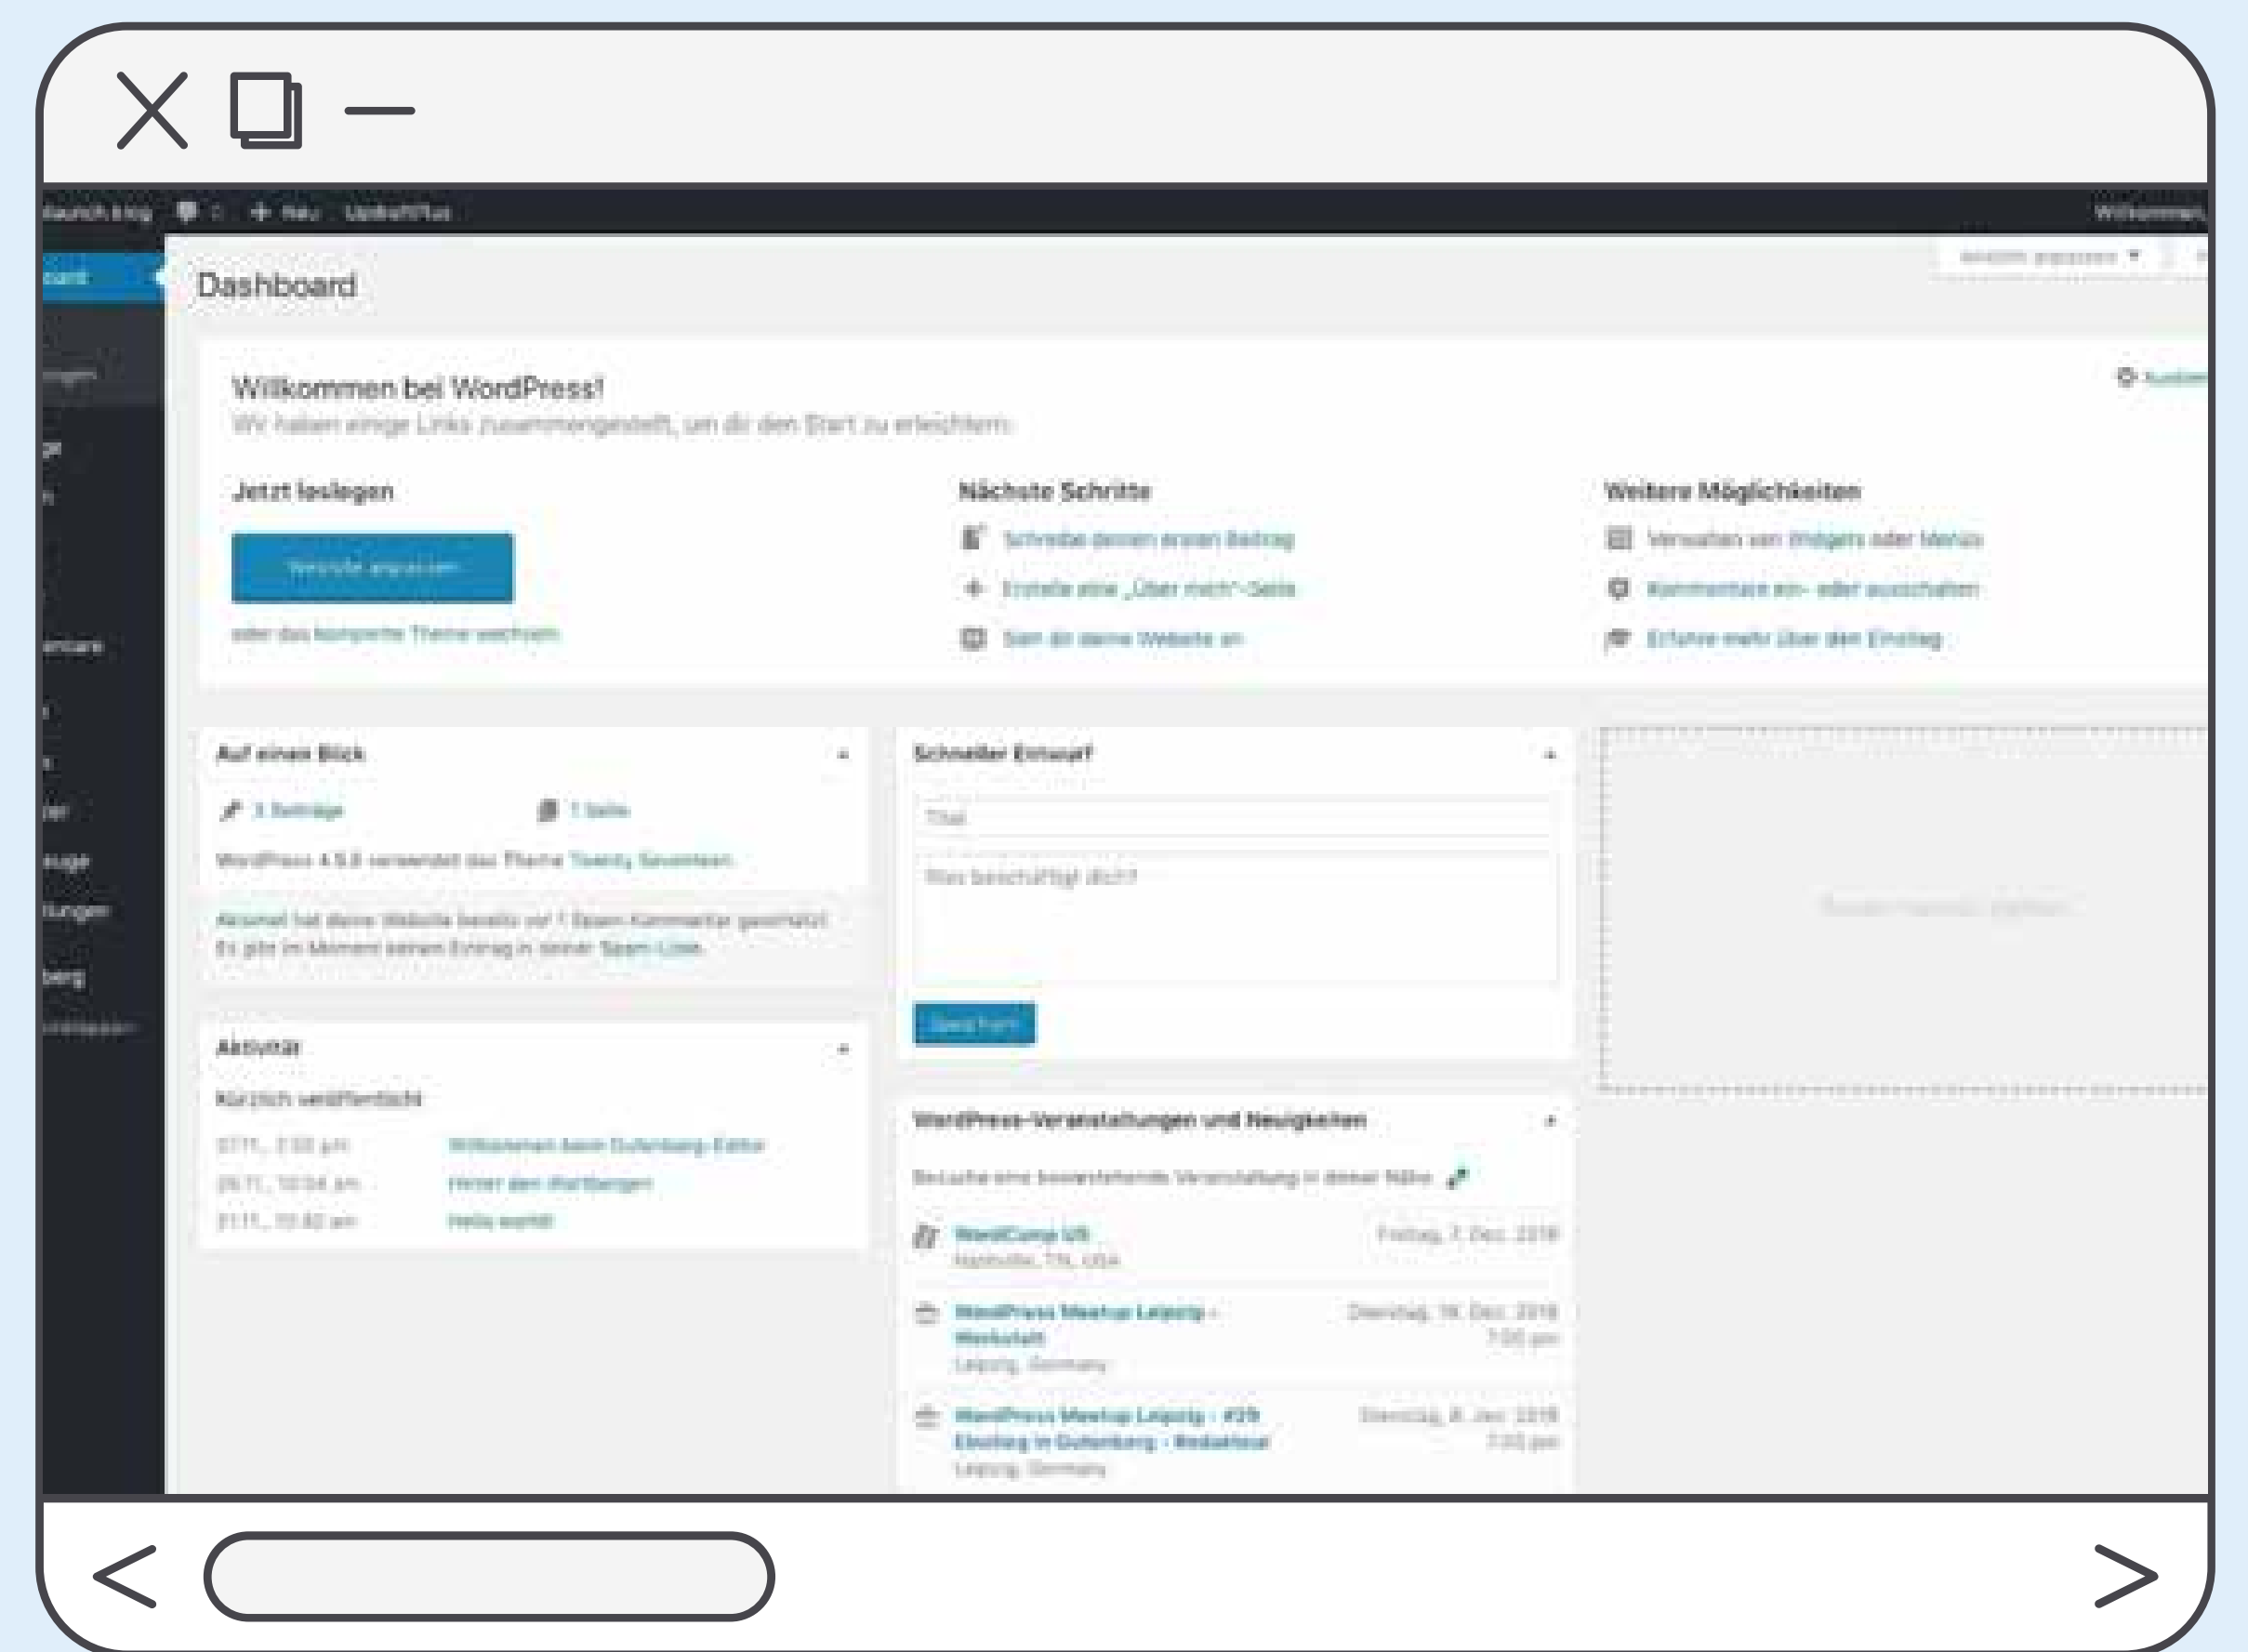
launch blog 0 + Neu UpdraftPlus Willkommen,

Dashboard

Willkommen bei WordPress!
Wir haben einige Links zusammengestellt, um dir den Start zu erleichtern:

Jetzt loslegen
Website anpassen
oder das komplette Theme wechseln

Nächste Schritte
Schreibe deinen ersten Beitrag
Erstelle eine „Über mich"-Seite
Sieh dir deine Website an

Weitere Möglichkeiten
Verwalten von Widgets oder Menüs
Kommentare an- oder ausschalten
Erfahre mehr über den Einstieg

Auf einen Blick
3 Beiträge
1 Seite
WordPress 4.9.8 verwendet das Theme Twenty Seventeen.
Akismet hat deine Website bereits vor 1 Spam-Kommentar geschützt.
Es gibt im Moment keinen Eintrag in deiner Spam-Liste.

Aktivität
Kürzlich veröffentlicht
07.11., 2:33 pm Willkommen beim Gutenberg-Editor
26.11., 10:04 am Hinter den Wolfbergen
01.11., 10:40 am Hello world!

Schneller Entwurf
Titel
Was beschäftigt dich?
Speichern

WordPress-Veranstaltungen und Neuigkeiten
Besuche eine bevorstehende Veranstaltung in deiner Nähe.
WordCamp US
Nashville, TN, USA
Freitag, 7. Dez. 2018
WordPress Meetup Leipzig - Werkstatt
Leipzig, Germany
Dienstag, 18. Dez. 2018
7:00 pm
WordPress Meetup Leipzig - #29 Einstieg in Gutenberg - Redaktion
Leipzig, Germany
Dienstag, 8. Jan. 2019
7:00 pm

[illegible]